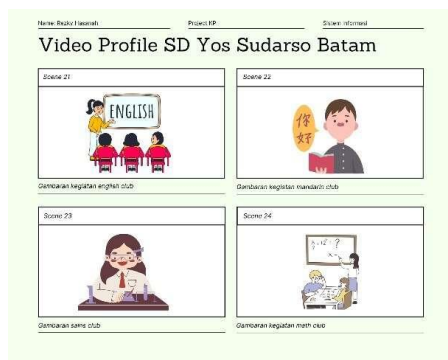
Name: Rezky Hasanah Project KP Sistem Informasi

Video Profile SD Yos Sudarso Batam

Scene 21

ENGLISH

Gambaran kegiatan english club

Scene 22

你好

Gambaran kegiatan mandarin club

Scene 23

Gambaran sains club

Scene 24

Gambaran kegiatan math club